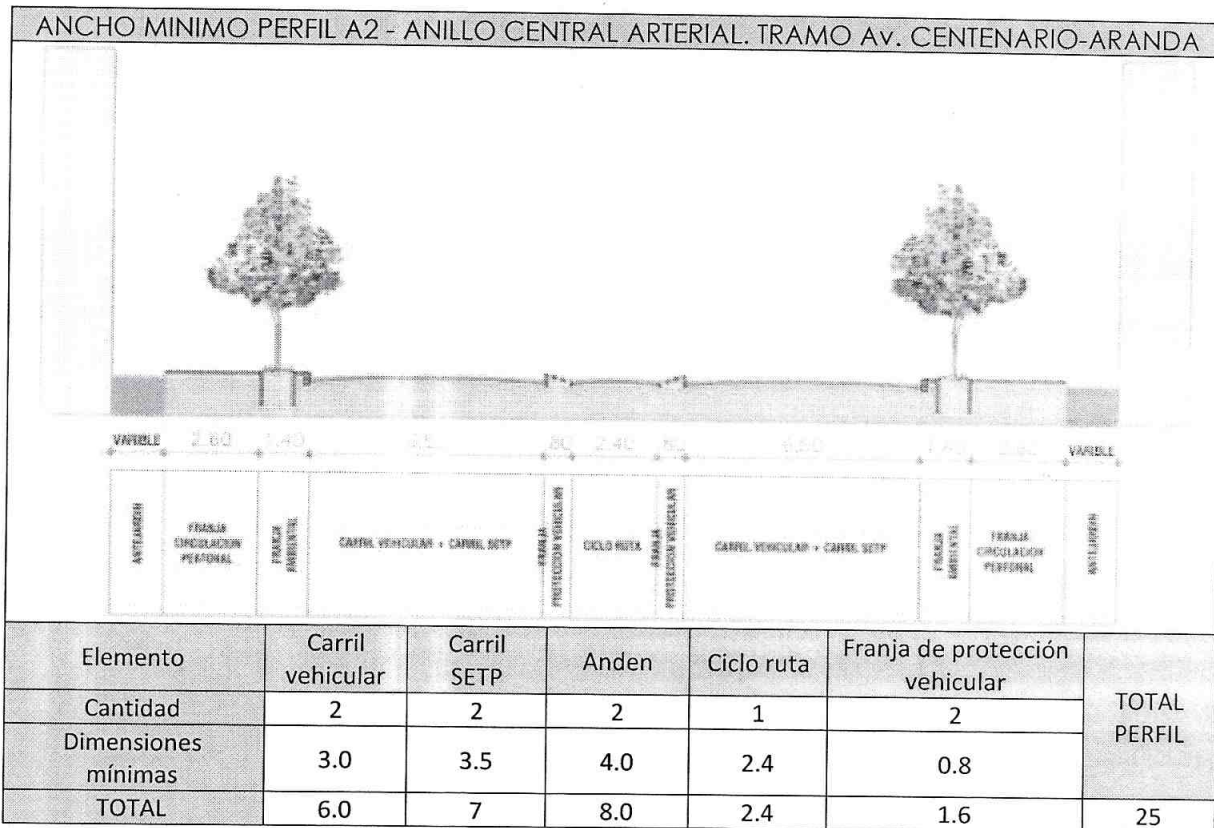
ANCHO MINIMO PERFIL A2 - ANILLO CENTRAL ARTERIAL. TRAMO Av. CENTENARIO-ARANDA

VARIBLE 2.60 1.40 6.5 .80 2.40 .80 6.50 1.40 2.60 VARIBLE

ANTEJARDIN | FRANJA CIRCULACION PEATONAL | FRANJA AMBIENTAL | CARRIL VEHICULAR + CARRIL SETP | FRANJA PROTECCION VEHICULAR | CICLO RUTA | FRANJA PROTECCION VEHICULAR | CARRIL VEHICULAR + CARRIL SETP | FRANJA AMBIENTAL | FRANJA CIRCULACION PEATONAL | ANTEJARDIN

| Elemento | Carril vehicular | Carril SETP | Anden | Ciclo ruta | Franja de protección vehicular | TOTAL PERFIL |
|---|---|---|---|---|---|---|
| Cantidad | 2 | 2 | 2 | 1 | 2 | |
| Dimensiones mínimas | 3.0 | 3.5 | 4.0 | 2.4 | 0.8 | |
| TOTAL | 6.0 | 7 | 8.0 | 2.4 | 1.6 | 25 |